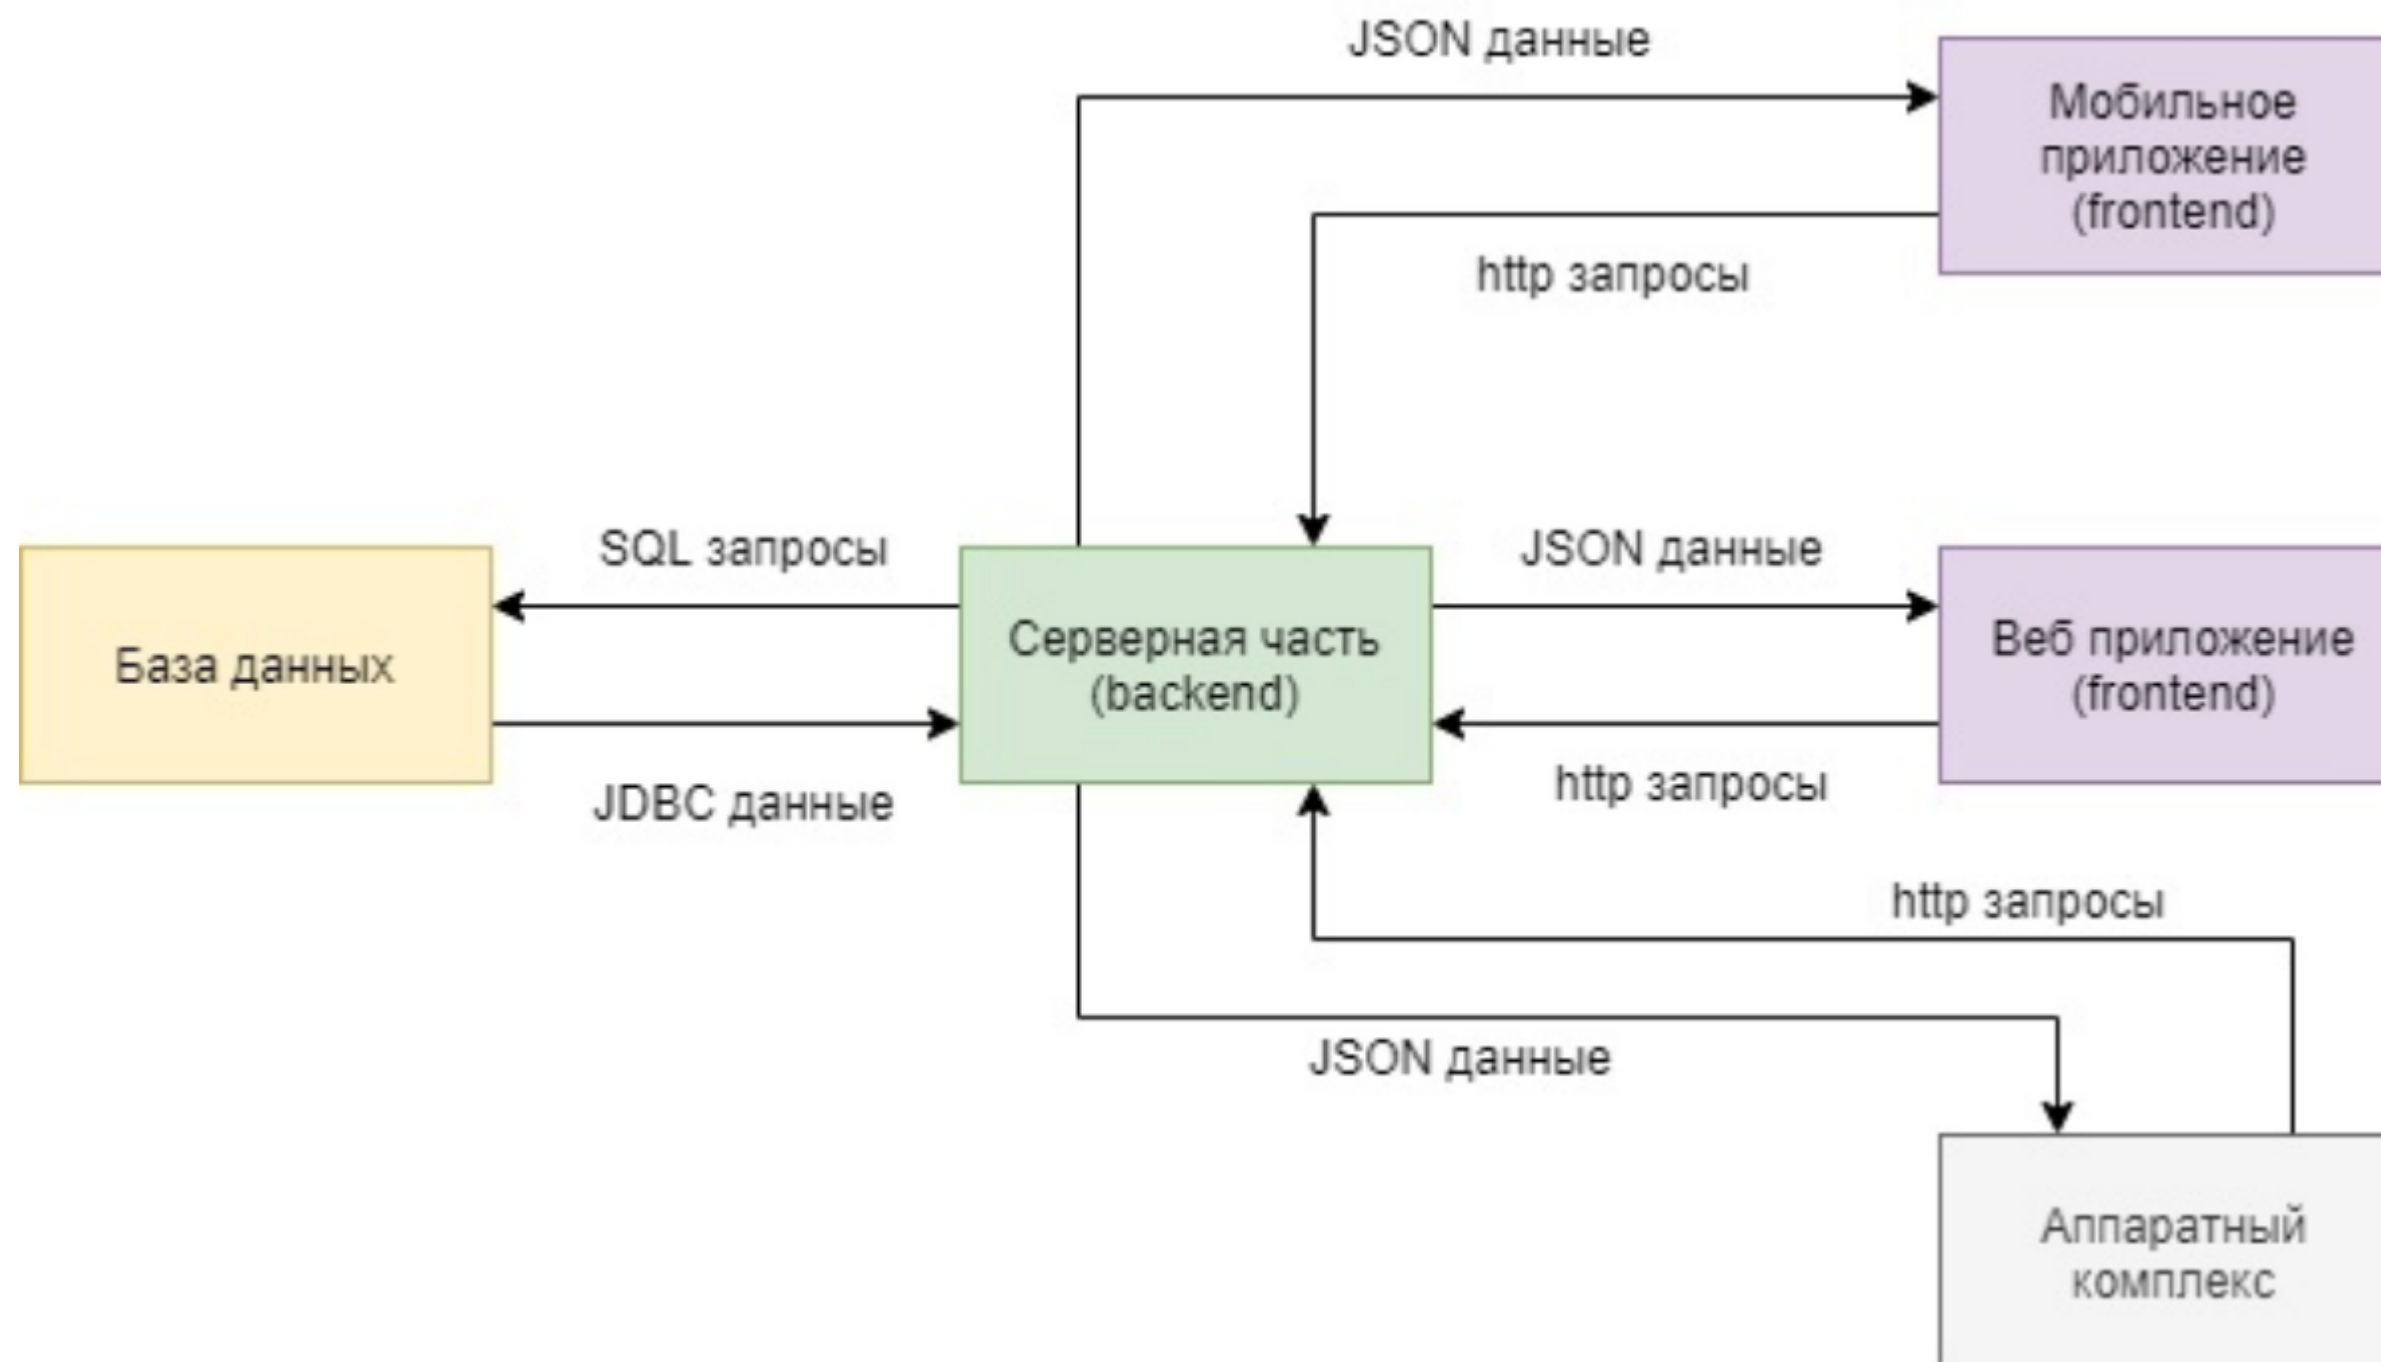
JSON данные

Мобильное приложение (frontend)

http запросы

SQL запросы

JSON данные

База данных

Серверная часть (backend)

Веб приложение (frontend)

JDBC данные

http запросы

http запросы

JSON данные

Аппаратный комплекс